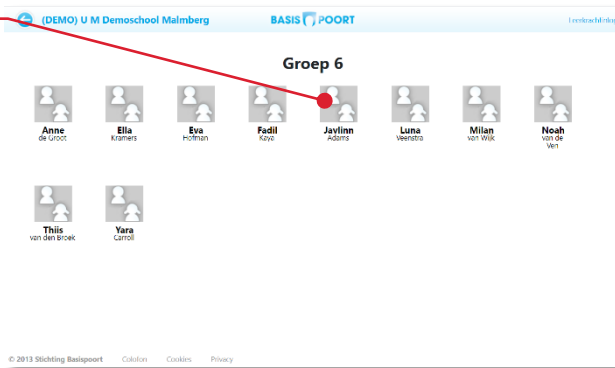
(DEMO) U M Demoschool Malmberg

BASIS POORT

Leerkrachtlogin

Groep 6

Anne
de Groot

Ella
Kramers

Eva
Hofman

Fadil
Koyz

Jaylinn
Adams

Luna
Veenstra

Milan
van Wijk

Noah
van de Ven

Thijs
van den Broek

Yara
Carroll

© 2013 Stichting Basispoort   Colofon   Cookies   Privacy